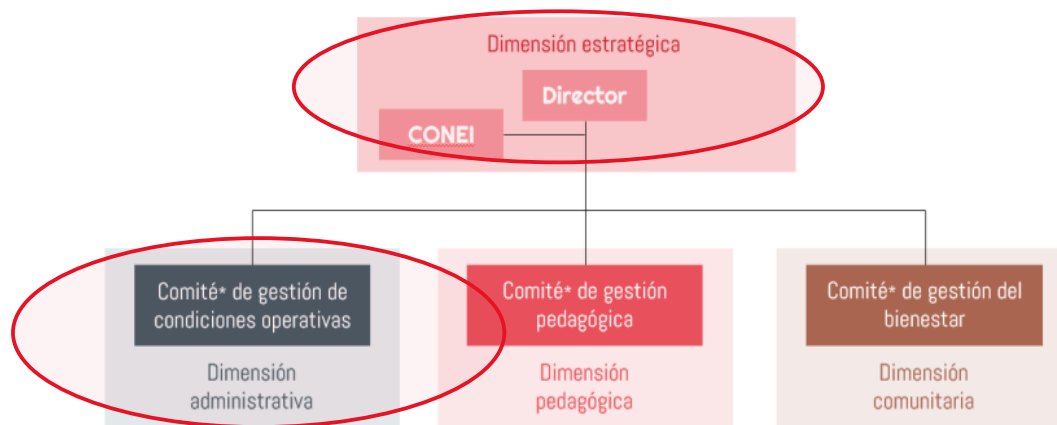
Dimensión estratégica

Director

CONEI

Comité* de gestión de condiciones operativas

Dimensión administrativa

Comité* de gestión pedagógica

Dimensión pedagógica

Comité* de gestión del bienestar

Dimensión comunitaria